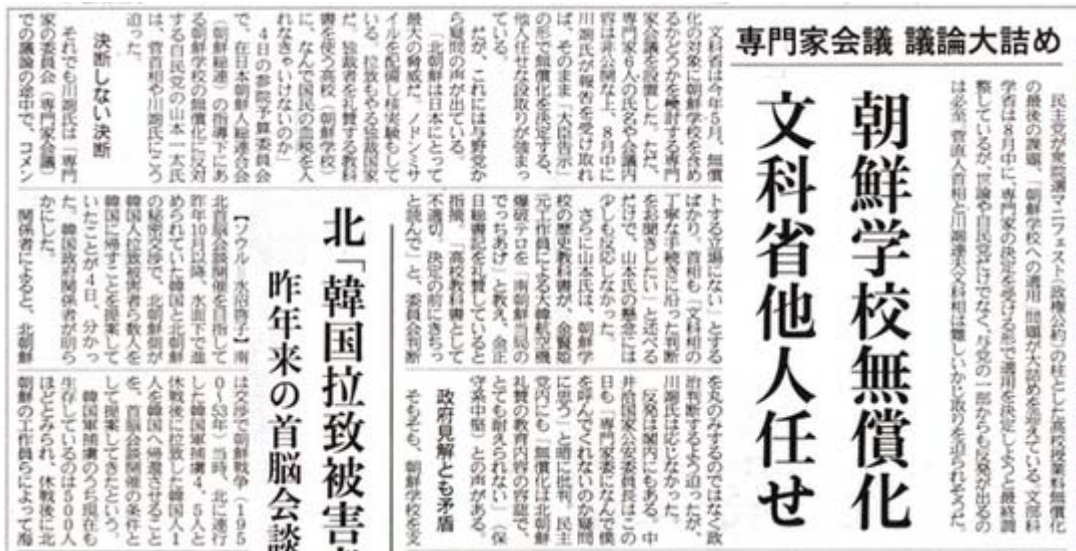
専門家会議 議論大詰め

朝鮮学校無償化
文科省他人任せ

民主党が衆院選マニフェスト（政権公約）の柱とした高校授業料無償化の最後の課題、「朝鮮学校への適用」問題が大詰めを迎えている。文部科学省は8月中に、専門家の決定を受ける形で適用を決定しようと最終調整しているが、世論や自民党だけでなく、与党の一部からも反発が出るのは必至。菅直人首相と川端達夫文科相は難しい舵取りを迫られそうだ。

文科省は今年5月、無償化の対象に朝鮮学校を含めるかどうかを検討する専門家会議を設置した。ただ、専門家6人の氏名や会議内容は非公開な上、8月中に川端氏が報告を受け取れば、そのまま「大臣告示」の形で無償化を決定する。他人任せな段取りが強まっている。

だが、これには与野党から疑問の声が出ている。

「北朝鮮は日本にとって最大の脅威だ。ノドンミサイルを配備し核実験もしている。拉致もやる独裁国家だ。独裁者を礼賛する教科書を使う高校（朝鮮学校）に、なんで国民の血税を入れなきゃいけないのか」

4日の参院予算委員会で、在日本朝鮮人総連合会（朝鮮総連）の指導下にある朝鮮学校の無償化に反対する自民党の山本一太氏は、菅首相や川端氏にこう迫った。

決断しない決断

それでも川端氏は「専門家の委員会（専門家会議）での議論の途中で、コメントする立場にない」とするばかり。首相も「文科相の丁寧な手続きに沿った判断をお聞きしたい」と述べるだけで、山本氏の懸念には少しも反応しなかった。

さらに山本氏は、朝鮮学校の歴史教科書が、金賢姫元工作員による大韓航空機爆破テロを「南朝鮮当局のでっちあげ」と教え、金正日総書記を礼賛していると指摘。「高校教科書として不適切。決定の前にきちっと読んで」と、委員会判断を丸のみするのではなく政治判断するよう迫ったが、川端氏は応じなかった。

反発は党内にもある。中井洽国家公安委員長はこの日も「専門家会議に、なんで僕を呼んでくれないのか疑問に思う」と暗に批判。民主党内にも「無償化は北朝鮮礼賛の教育内容の容認で、とても耐えられない」（保守系中堅）との声がある。

政府見解とも矛盾

そもそも、朝鮮学校を文

北「韓国拉致被害者」
昨年来の首脳会談

【ソウル＝水沼啓子】南北首脳会談開催を目指して昨年10月以降、水面下で進められていた韓国と北朝鮮の秘密交渉で、北朝鮮側が韓国人拉致被害者ら数人を韓国に帰すことを提案していたことが4日、分かった。韓国政府関係者が明らかにした。

関係者によると、北朝鮮は交渉で朝鮮戦争（1950～53年）当時、北に連行した韓国軍捕虜4、5人と休戦後に拉致した韓国人1人を韓国へ帰還させることを、首脳会談開催の条件として提案してきたという。

韓国軍捕虜のうち現在も生存しているのは500人ほどとみられ、休戦後に北朝鮮の工作員らによって拉